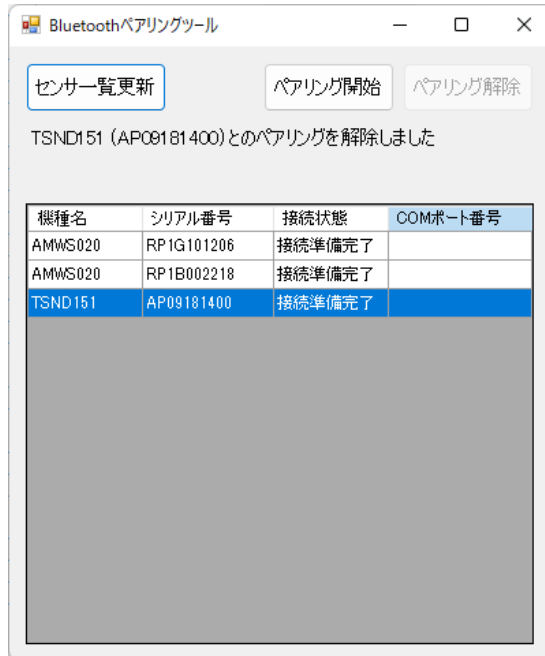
Bluetoothペアリングツール

センサー覧更新

ペアリング開始

ペアリング解除

TSND151 (AP09181400)とのペアリングを解除しました

| 機種名 | シリアル番号 | 接続状態 | COMポート番号 |
|---|---|---|---|
| AMWS020 | RP1G101206 | 接続準備完了 | |
| AMWS020 | RP1B002218 | 接続準備完了 | |
| TSND151 | AP09181400 | 接続準備完了 | |